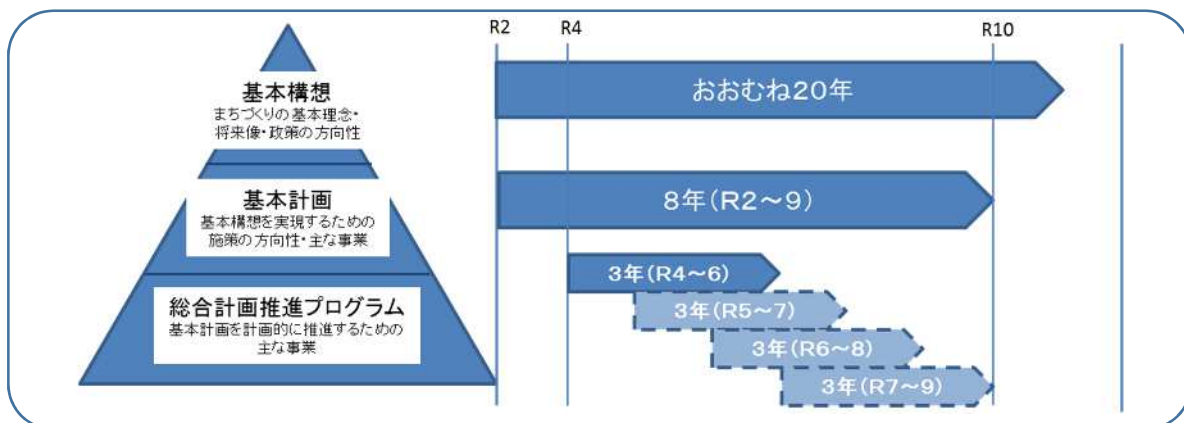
基本構想
まちづくりの基本理念・将来像・政策の方向性

基本計画
基本構想を実現するための施策の方向性・主な事業

総合計画推進プログラム
基本計画を計画的に推進するための主な事業

R2
R4
R10

おおむね20年

8年(R2～9)

3年(R4～6)

3年(R5～7)

3年(R6～8)

3年(R7～9)